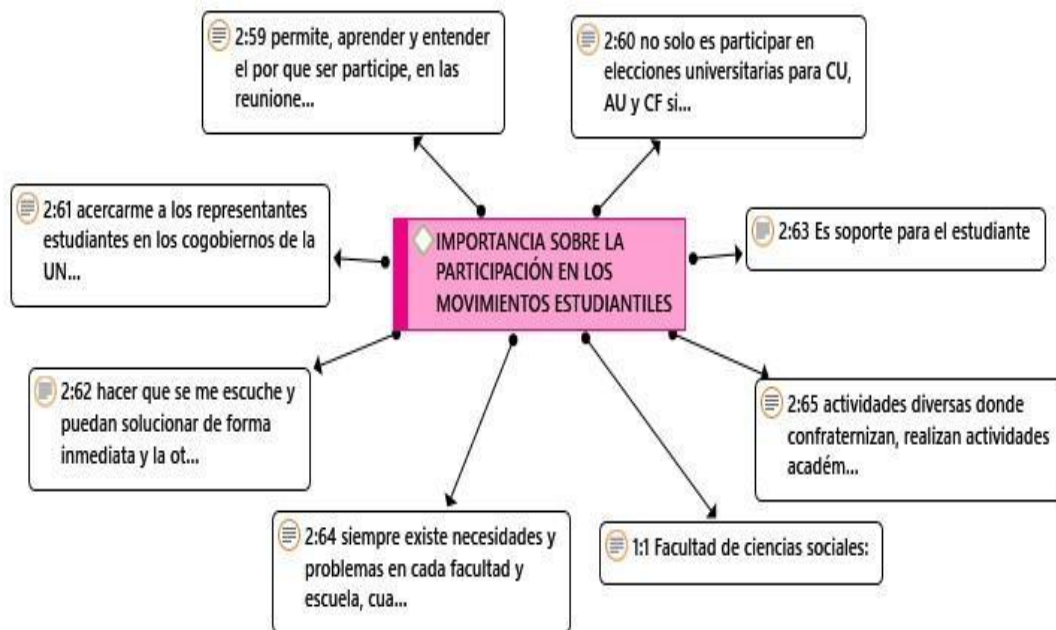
2:59 permite, aprender y entender el por que ser participe, en las reunione...

2:60 no solo es participar en elecciones universitarias para CU, AU y CF si...

2:61 acercarme a los representantes estudiantes en los cogobiernos de la UN...

IMPORTANCIA SOBRE LA PARTICIPACIÓN EN LOS MOVIMIENTOS ESTUDIANTILES

2:63 Es soporte para el estudiante

2:62 hacer que se me escuche y puedan solucionar de forma inmediata y la ot...

2:65 actividades diversas donde confraternizan, realizan actividades academ...

2:64 siempre existe necesidades y problemas en cada facultad y escuela, cua...

1:1 Facultad de ciencias sociales: